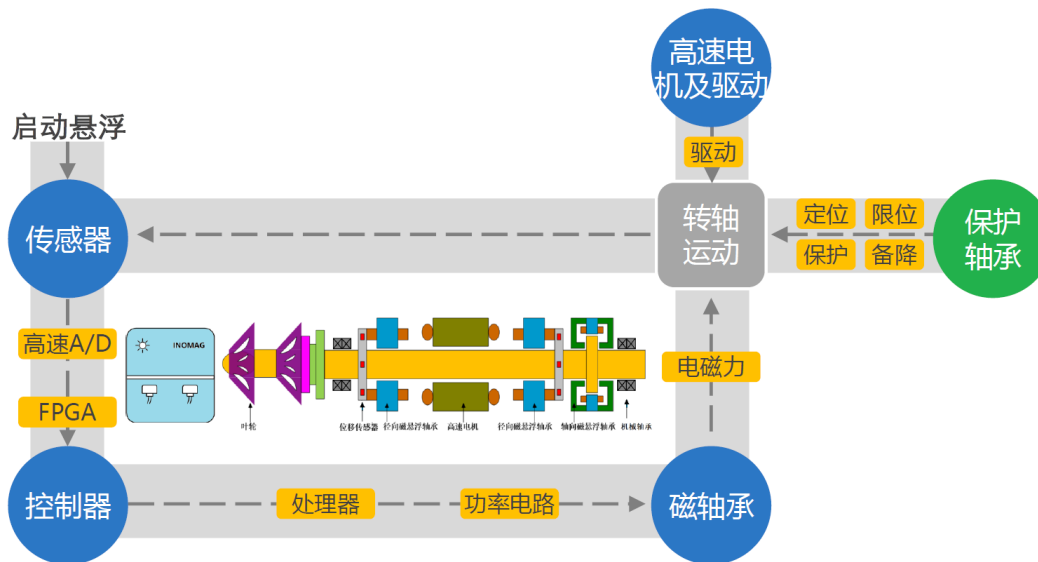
高速电机及驱动

启动悬浮

驱动

转轴运动

定位
限位
保护
备降

保护轴承

传感器

高速A/D

FPGA

INOMAG

叶轮

位移传感器

径向磁悬浮轴承

高速电机

径向磁悬浮轴承

轴向磁悬浮轴承

机械轴承

电磁力

控制器

处理器

功率电路

磁轴承